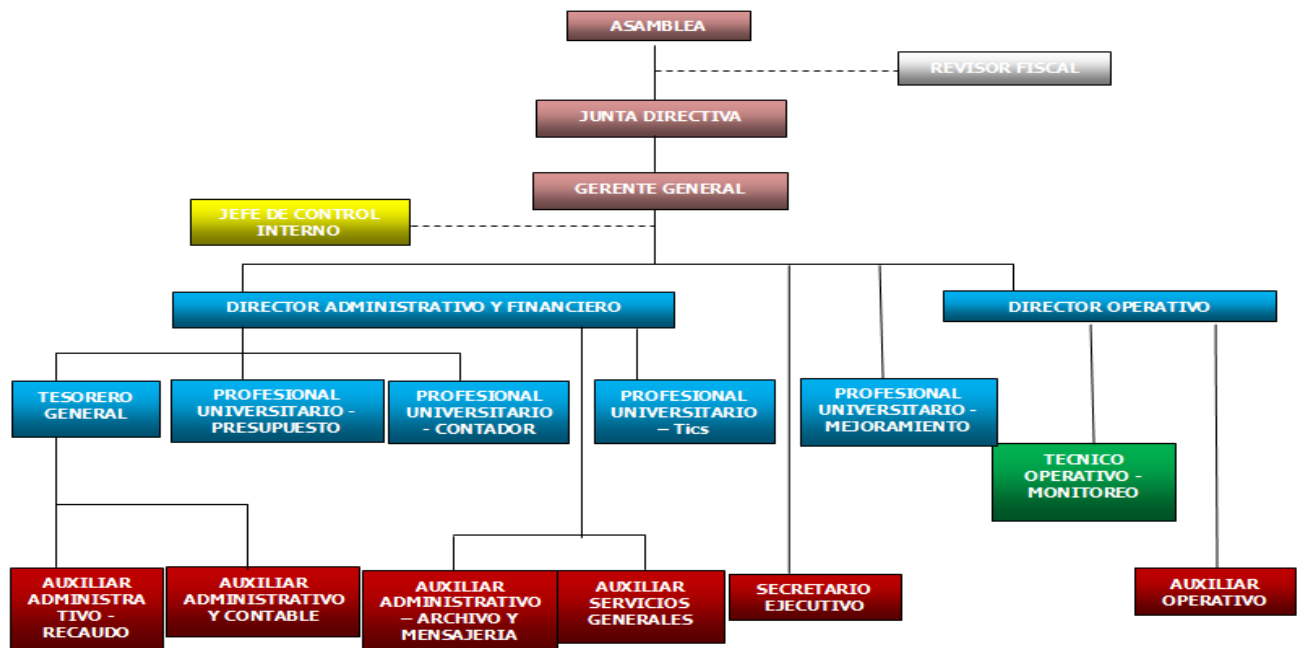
ASAMBLEA

REVISOR FISCAL

JUNTA DIRECTIVA

GERENTE GENERAL

JEFE DE CONTROL INTERNO

DIRECTOR ADMINISTRATIVO Y FINANCIERO

DIRECTOR OPERATIVO

TESORERO GENERAL

PROFESIONAL UNIVERSITARIO - PRESUPUESTO

PROFESIONAL UNIVERSITARIO - CONTADOR

PROFESIONAL UNIVERSITARIO – Tics

PROFESIONAL UNIVERSITARIO - MEJORAMIENTO

TECNICO OPERATIVO - MONITOREO

AUXILIAR ADMINISTRA TIVO - RECAUDO

AUXILIAR ADMINISTRATIVO Y CONTABLE

AUXILIAR ADMINISTRATIVO – ARCHIVO Y MENSAJERIA

AUXILIAR SERVICIOS GENERALES

SECRETARIO EJECUTIVO

AUXILIAR OPERATIVO